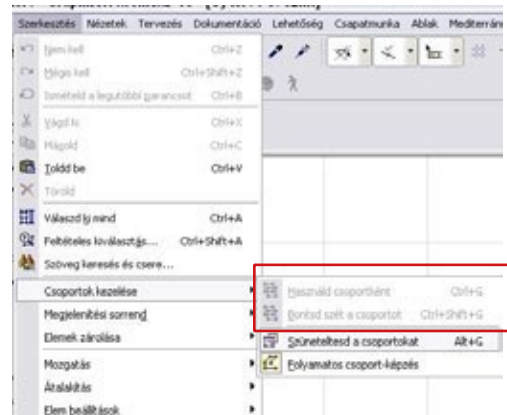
Szerkesztés Nézetek Tervezés Dokumentáció Lehetőség Csapatmunka Ablak Mediterrán

Nem kell Ctrl+Z
Mégis kell Ctrl+Shift+Z
Ismételd a legutóbbi parancsot Ctrl+B
Vágd ki Ctrl+X
Másold Ctrl+C
Toldd be Ctrl+V
Töröld
Válaszd ki mind Ctrl+A
Feltételes kiválasztás... Ctrl+Shift+A
Szöveg keresés és csere...
Csoportok kezelése
Megjelenítési sorrend
Elemek zárolása
Mozgatás
Átalakítás
Elem beállítások

Használd csoportként Ctrl+G
Bontsd szét a csoportot Ctrl+Shift+G
Szüneteltesd a csoportokat Alt+G
Folyamatos csoport-képzés